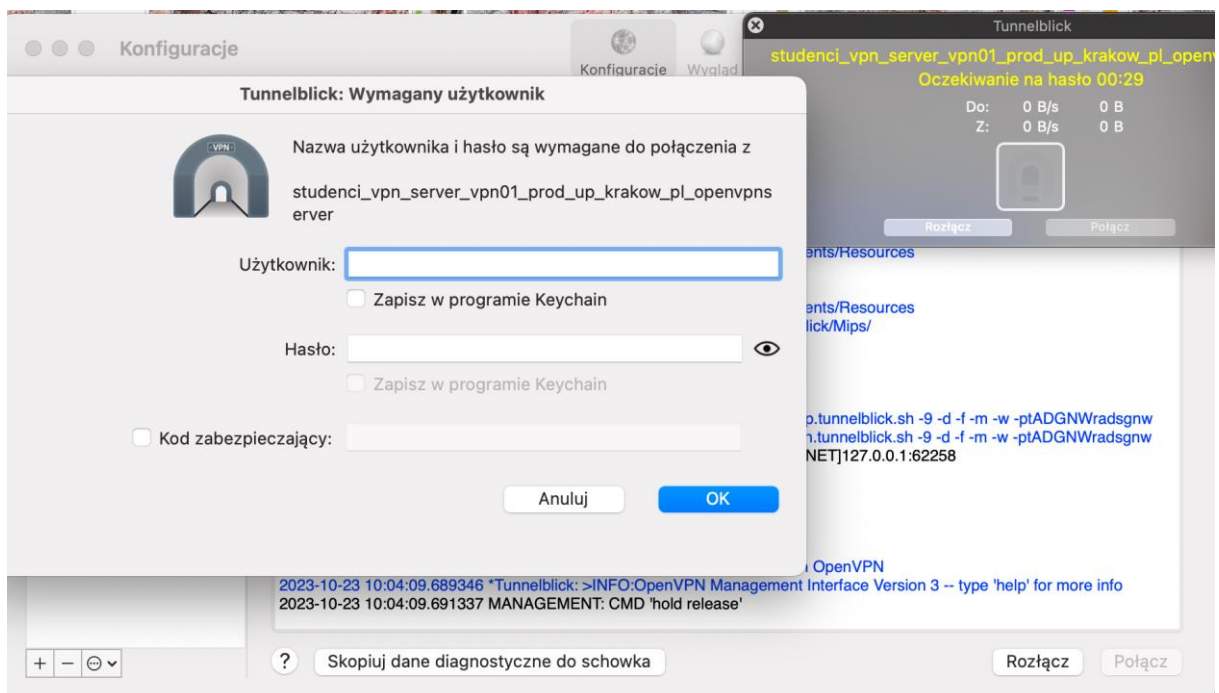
Konfiguracje

Konfiguracje Wygląd

Tunnelblick

studenci_vpn_server_vpn01_prod_up_krakow_pl_open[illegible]

Oczekiwanie na hasło 00:29

Do: 0 B/s 0 B
Z: 0 B/s 0 B

Rozłącz Połącz

Tunnelblick: Wymagany użytkownik

VPN

Nazwa użytkownika i hasło są wymagane do połączenia z

studenci_vpn_server_vpn01_prod_up_krakow_pl_openvpnserver

Użytkownik:

Zapisz w programie Keychain

Hasło:

Zapisz w programie Keychain

Kod zabezpieczający:

Anuluj OK

ents/Resources

ents/Resources
lick/Mips/

p.tunnelblick.sh -9 -d -f -m -w -ptADGNWradsgnw
n.tunnelblick.sh -9 -d -f -m -w -ptADGNWradsgnw
NET]127.0.0.1:62258

OpenVPN
2023-10-23 10:04:09.689346 *Tunnelblick: >INFO:OpenVPN Management Interface Version 3 -- type 'help' for more info
2023-10-23 10:04:09.691337 MANAGEMENT: CMD 'hold release'

?

Skopiuj dane diagnostyczne do schowka

Rozłącz Połącz